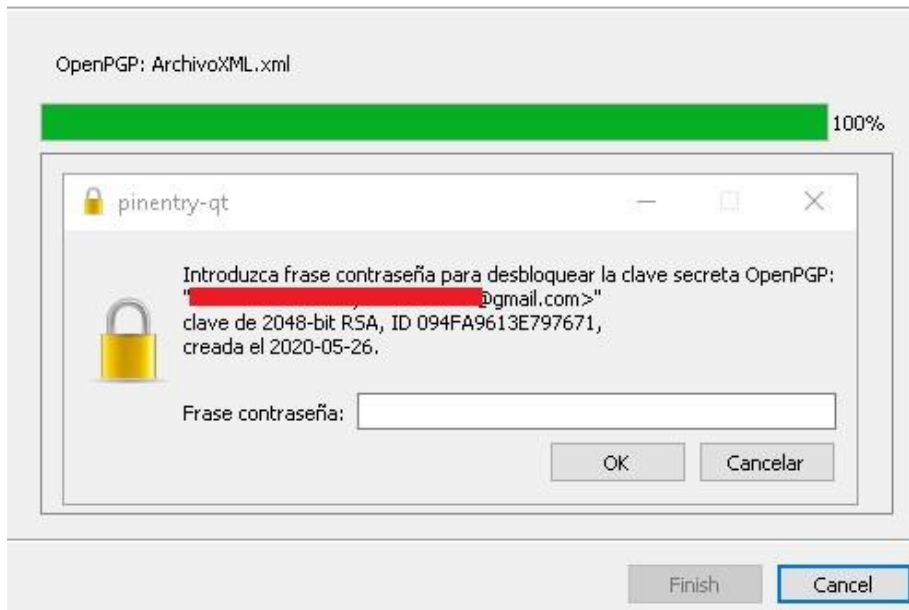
OpenPGP: ArchivoXML.xml

100%

pinentry-qt

Introduzca frase contraseña para desbloquear la clave secreta OpenPGP:
"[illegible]@gmail.com>"
clave de 2048-bit RSA, ID 094FA9613E797671,
creada el 2020-05-26.

Frase contraseña:

OK Cancelar

Finish Cancel